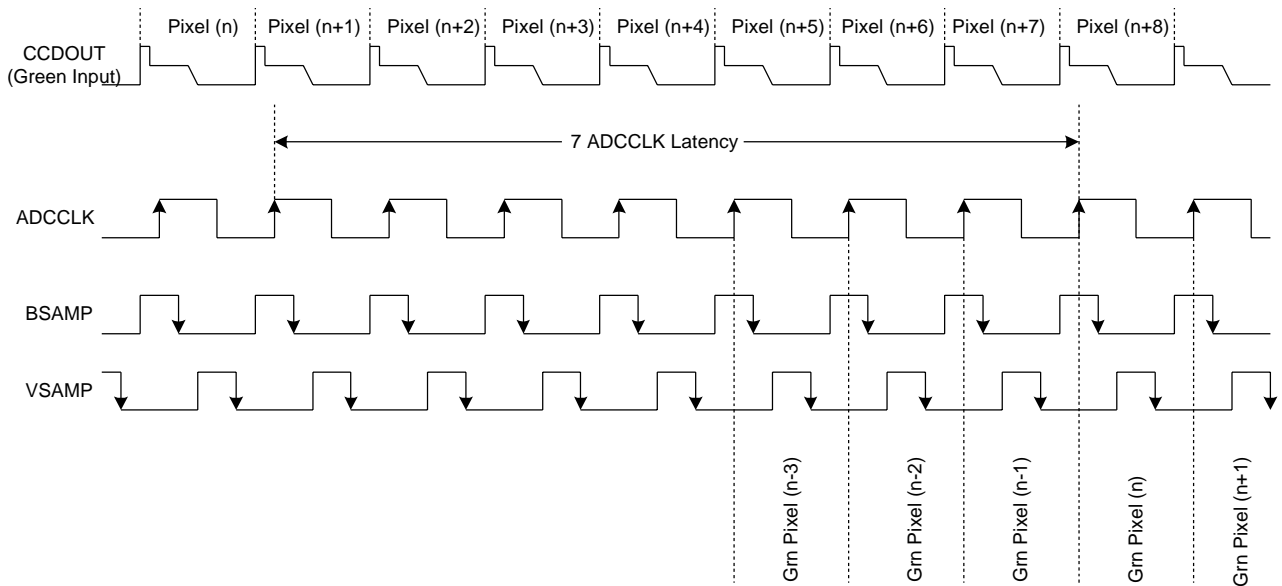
Pixel (n) Pixel (n+1) Pixel (n+2) Pixel (n+3) Pixel (n+4) Pixel (n+5) Pixel (n+6) Pixel (n+7) Pixel (n+8)

CCDOUT (Green Input)

7 ADCCLK Latency

ADCCLK

BSAMP

VSAMP

Grn Pixel (n-3) Grn Pixel (n-2) Grn Pixel (n-1) Grn Pixel (n) Grn Pixel (n+1)